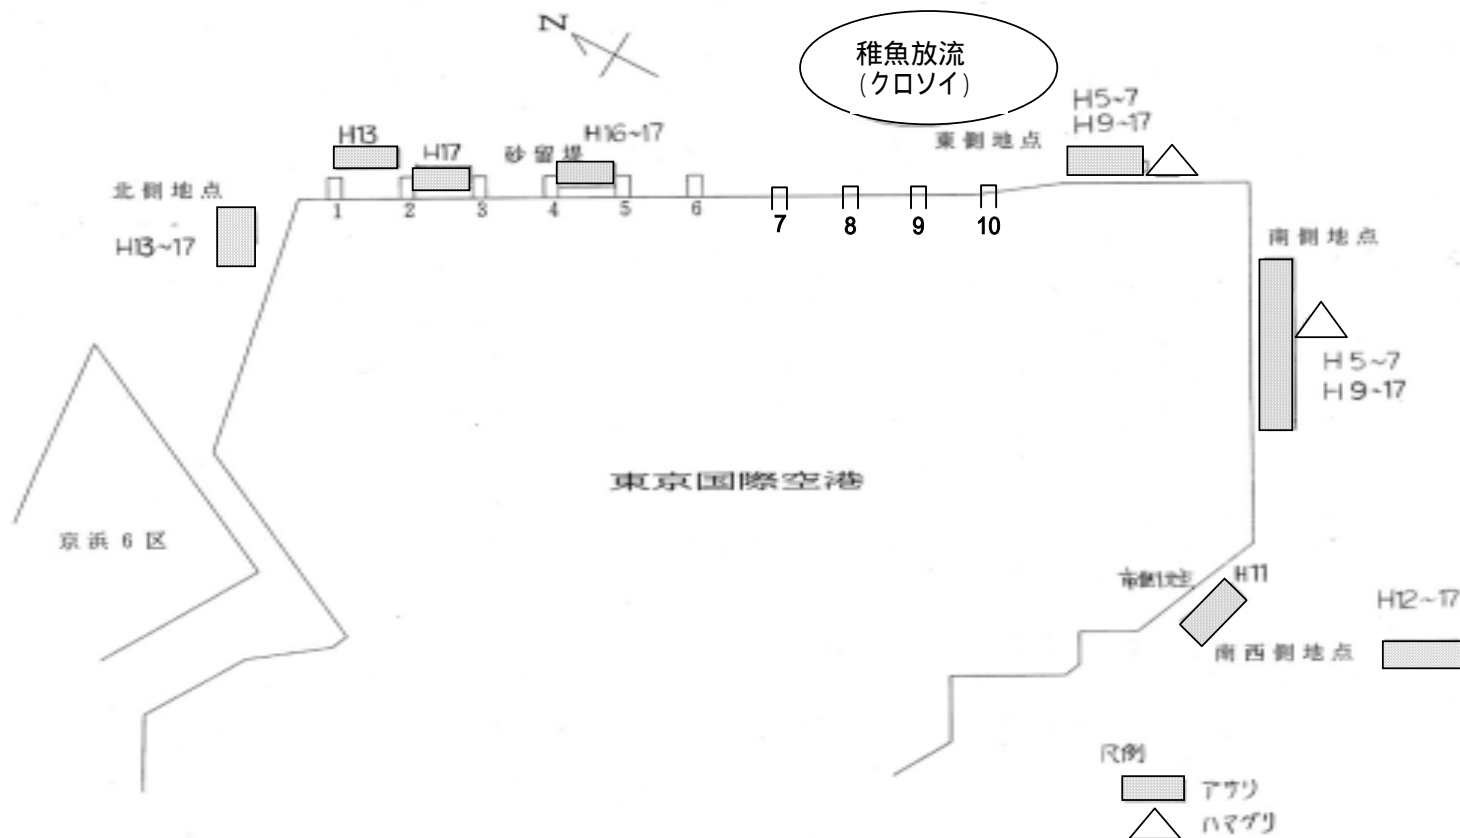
N

稚魚放流
(クロソイ)

H13

H17

砂留堤

H16~17

東側地点

H5~7
H9~17

北側地点

H13~17

1 2 3 4 5 6 7 8 9 10

南側地点

H5~7
H9~17

東京国際空港

京浜6区

南側地点

H11

H12~17

南西側地点

凡例
アサリ
ハマグリ